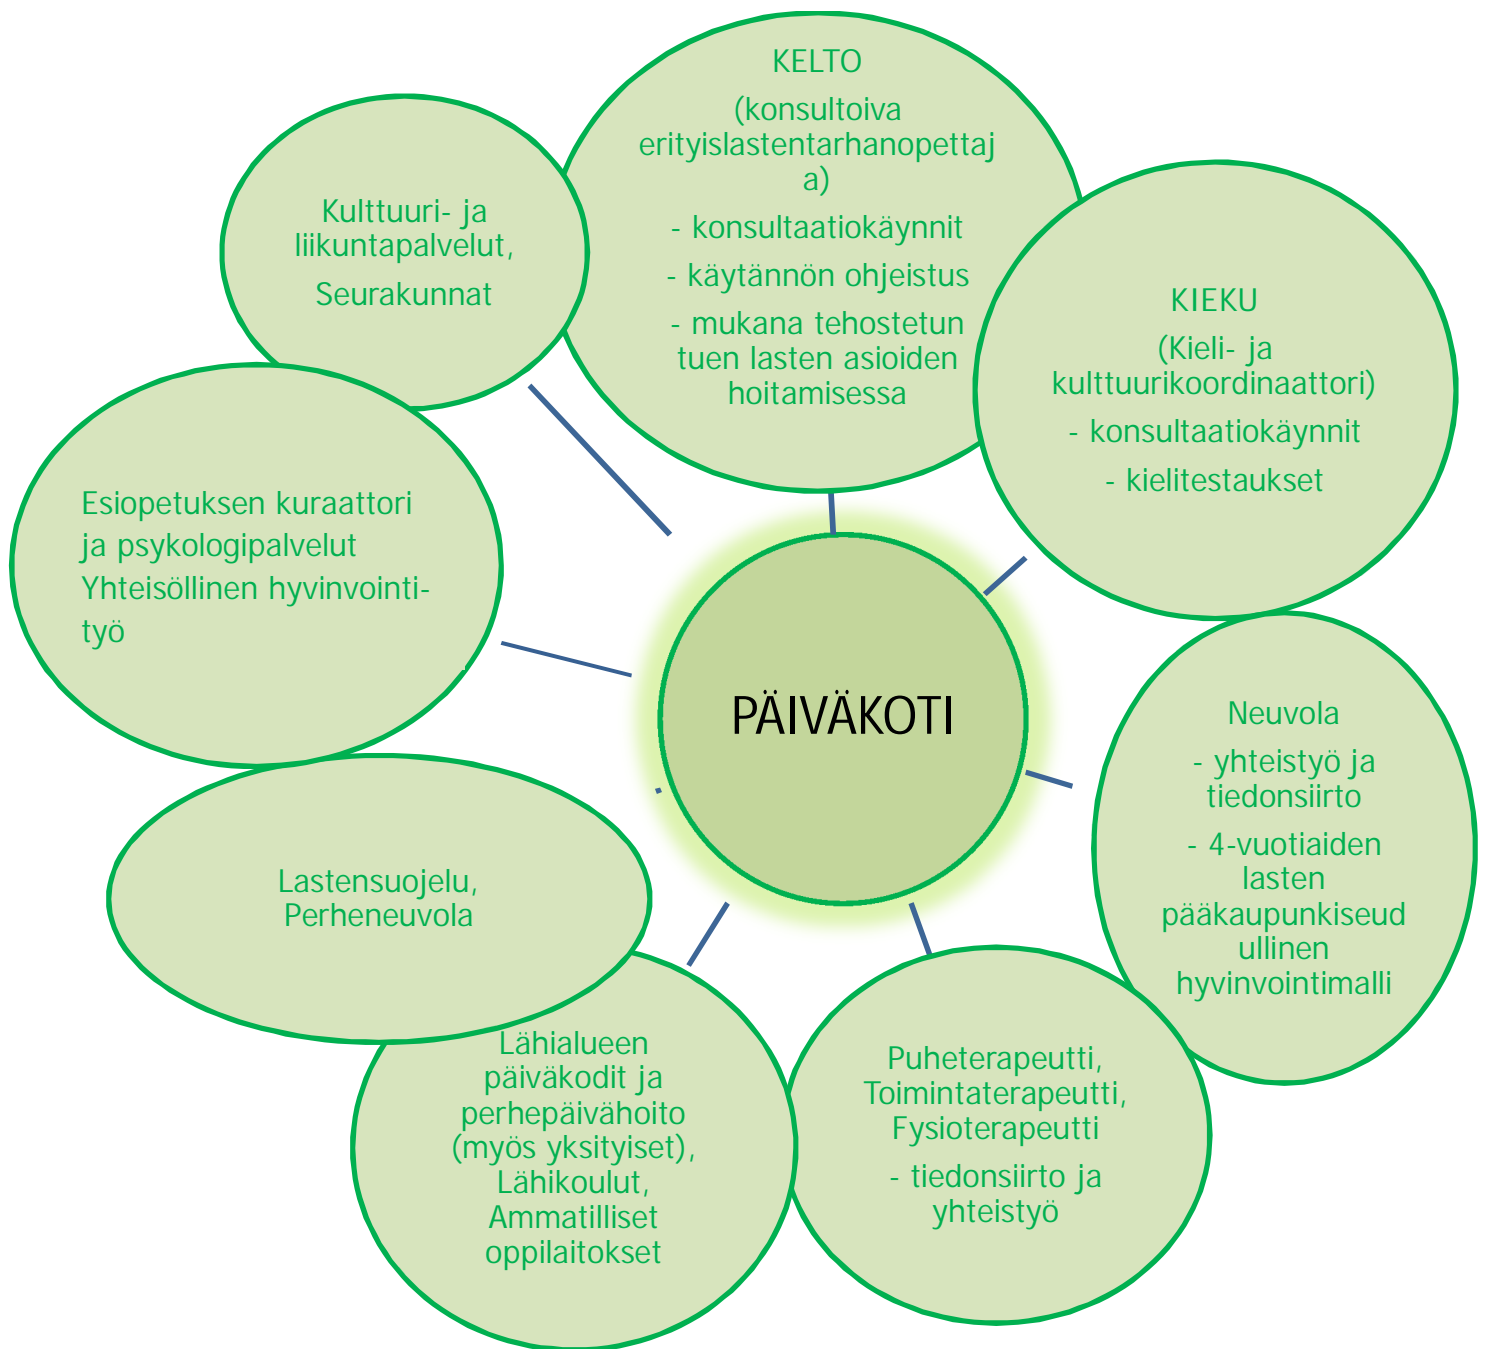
KELTO
(konsultoiva erityislastentarhanopettaja)
- konsultaatiokäynnit
- käytännön ohjeistus
- mukana tehostetun tuen lasten asioiden hoitamisessa

Kulttuuri- ja liikuntapalvelut,
Seurakunnat

KIEKU
(Kieli- ja kulttuurikoordinaattori)
- konsultaatiokäynnit
- kielitestaukset

Esiopetuksen kuraattori ja psykologipalvelut
Yhteisöllinen hyvinvointityö

PÄIVÄKOTI

Neuvola
- yhteistyö ja tiedonsiirto
- 4-vuotiaiden lasten pääkaupunkiseudullinen hyvinvointimalli

Lastensuojelu, Perheneuvola

Lähialueen päiväkodit ja perhepäivähoito (myös yksityiset),
Lähikoulut,
Ammatilliset oppilaitokset

Puheterapeutti,
Toimintaterapeutti,
Fysioterapeutti
- tiedonsiirto ja yhteistyö